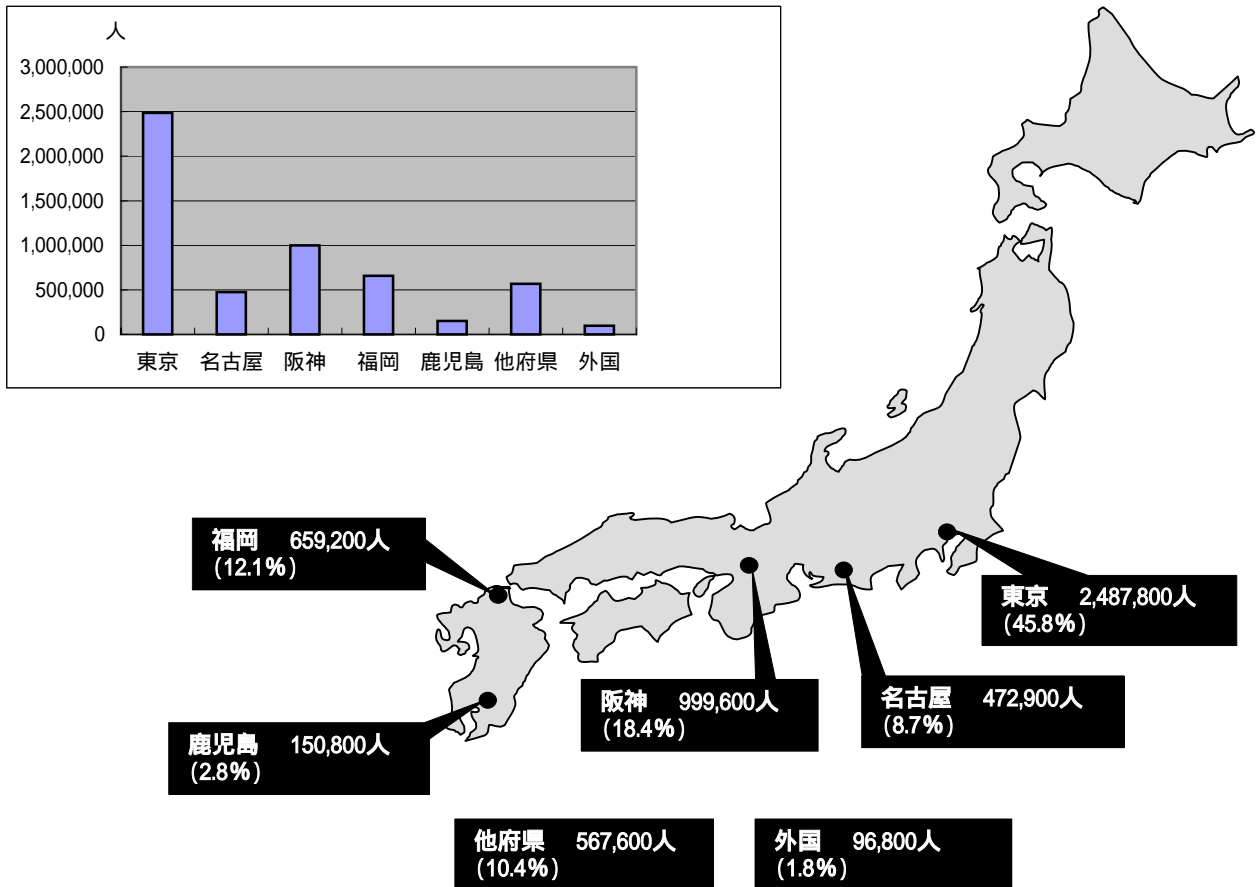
人

3,000,000
2,500,000
2,000,000
1,500,000
1,000,000
500,000
0

東京 名古屋 阪神 福岡 鹿児島 他府県 外国

福岡 659,200人
(12.1%)

東京 2,487,800人
(45.8%)

阪神 999,600人
(18.4%)

名古屋 472,900人
(8.7%)

鹿児島 150,800人
(2.8%)

他府県 567,600人
(10.4%)

外国 96,800人
(1.8%)